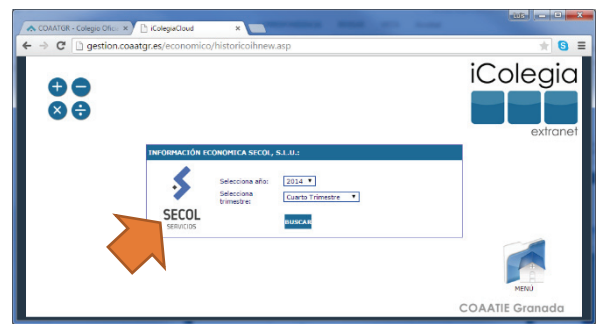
COAATGR - Colegio Ofici ×
iColegiaCloud ×
gestion.coaatgr.es/economico/historicoihnew.asp

iColegia
extranet

INFORMACIÓN ECONOMICA SECOL, S.L.U.:

SECOL
SERVICIOS

Selecciona año: 2014
Selecciona trimestre: Cuarto Trimestre

BUSCAR

MENU

COAATIE Granada